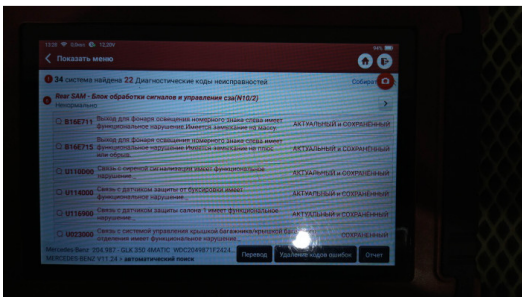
Показать меню

34 система найдена 22 Диагностические коды неисправностей.

Собрать

Rear SAM - Блок обработки сигналов и управления сза(N10/2)

Ненормально

B16E711 Выход для фонаря освещения номерного знака слева имеет функциональное нарушение. Имеется замыкание на массу. АКТУАЛЬНЫЙ и СОХРАНЁННЫЙ

B16E715 Выход для фонаря освещения номерного знака слева имеет функциональное нарушение. Имеется замыкание на плюс или обрыв. АКТУАЛЬНЫЙ и СОХРАНЁННЫЙ

U110000 Связь с сиреной сигнализации имеет функциональное нарушение. АКТУАЛЬНЫЙ и СОХРАНЁННЫЙ

U114000 Связь с датчиком защиты от буксировки имеет функциональное нарушение. АКТУАЛЬНЫЙ и СОХРАНЁННЫЙ

U116900 Связь с датчиком защиты салона 1 имеет функциональное нарушение. АКТУАЛЬНЫЙ и СОХРАНЁННЫЙ

U023000 Связь с системой управления крышкой багажника/крышкой багажного отделения имеет функциональное нарушение. СОХРАНЁННЫЙ

Mercedes-Benz 204.987 - GLK 350 4MATIC WDC2049871F2424...
MERCEDES BENZ V11.24 > автоматический поиск

Перевод Удаление кодов ошибок Отчет